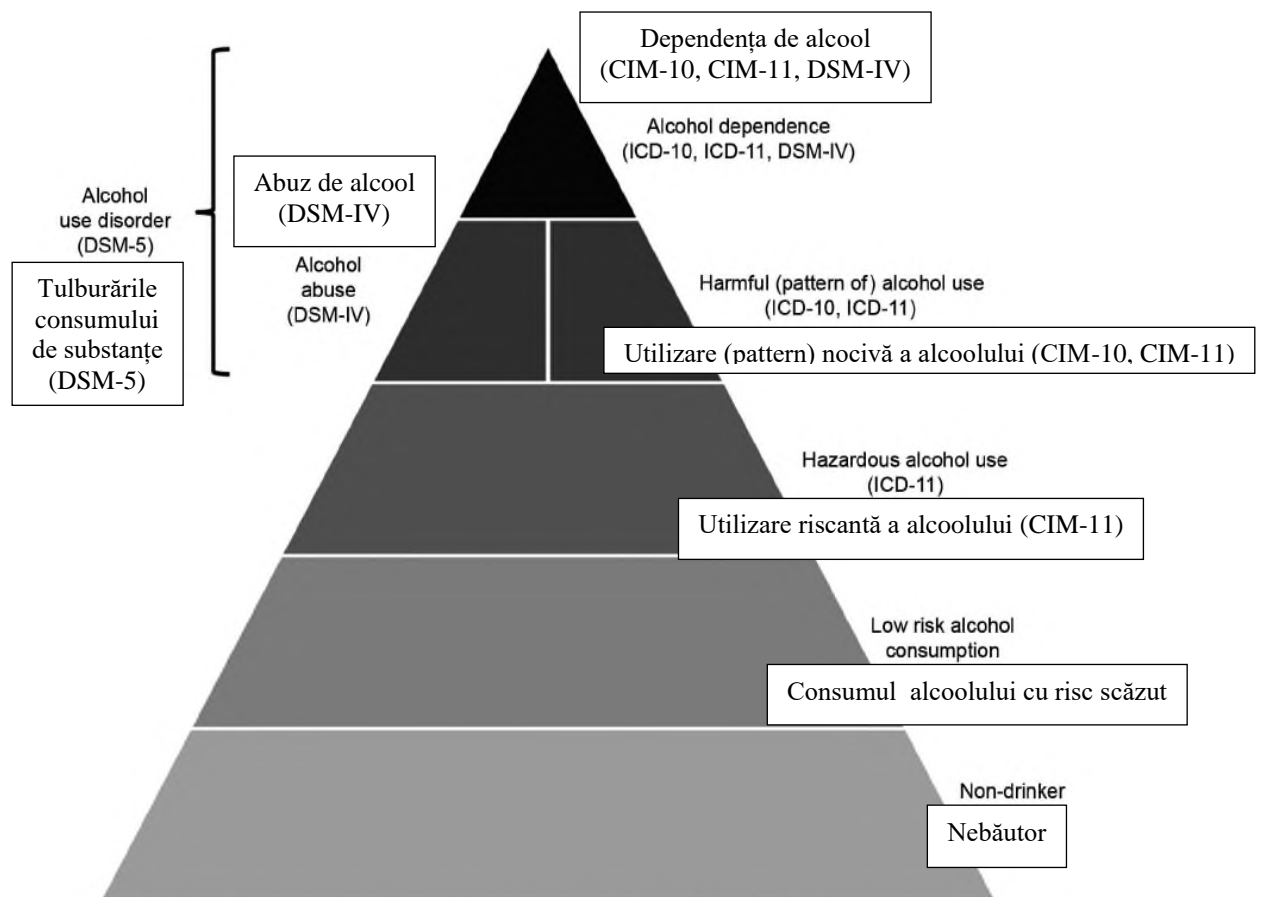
Dependența de alcool (CIM-10, CIM-11, DSM-IV)

Alcohol dependence (ICD-10, ICD-11, DSM-IV)

Alcohol use disorder (DSM-5)

Tulburările consumului de substanțe (DSM-5)

Abuz de alcool (DSM-IV)

Alcohol abuse (DSM-IV)

Harmful (pattern of) alcohol use (ICD-10, ICD-11)

Utilizare (pattern) nocivă a alcoolului (CIM-10, CIM-11)

Hazardous alcohol use (ICD-11)

Utilizare riscantă a alcoolului (CIM-11)

Low risk alcohol consumption

Consumul alcoolului cu risc scăzut

Non-drinker

Nebăutor